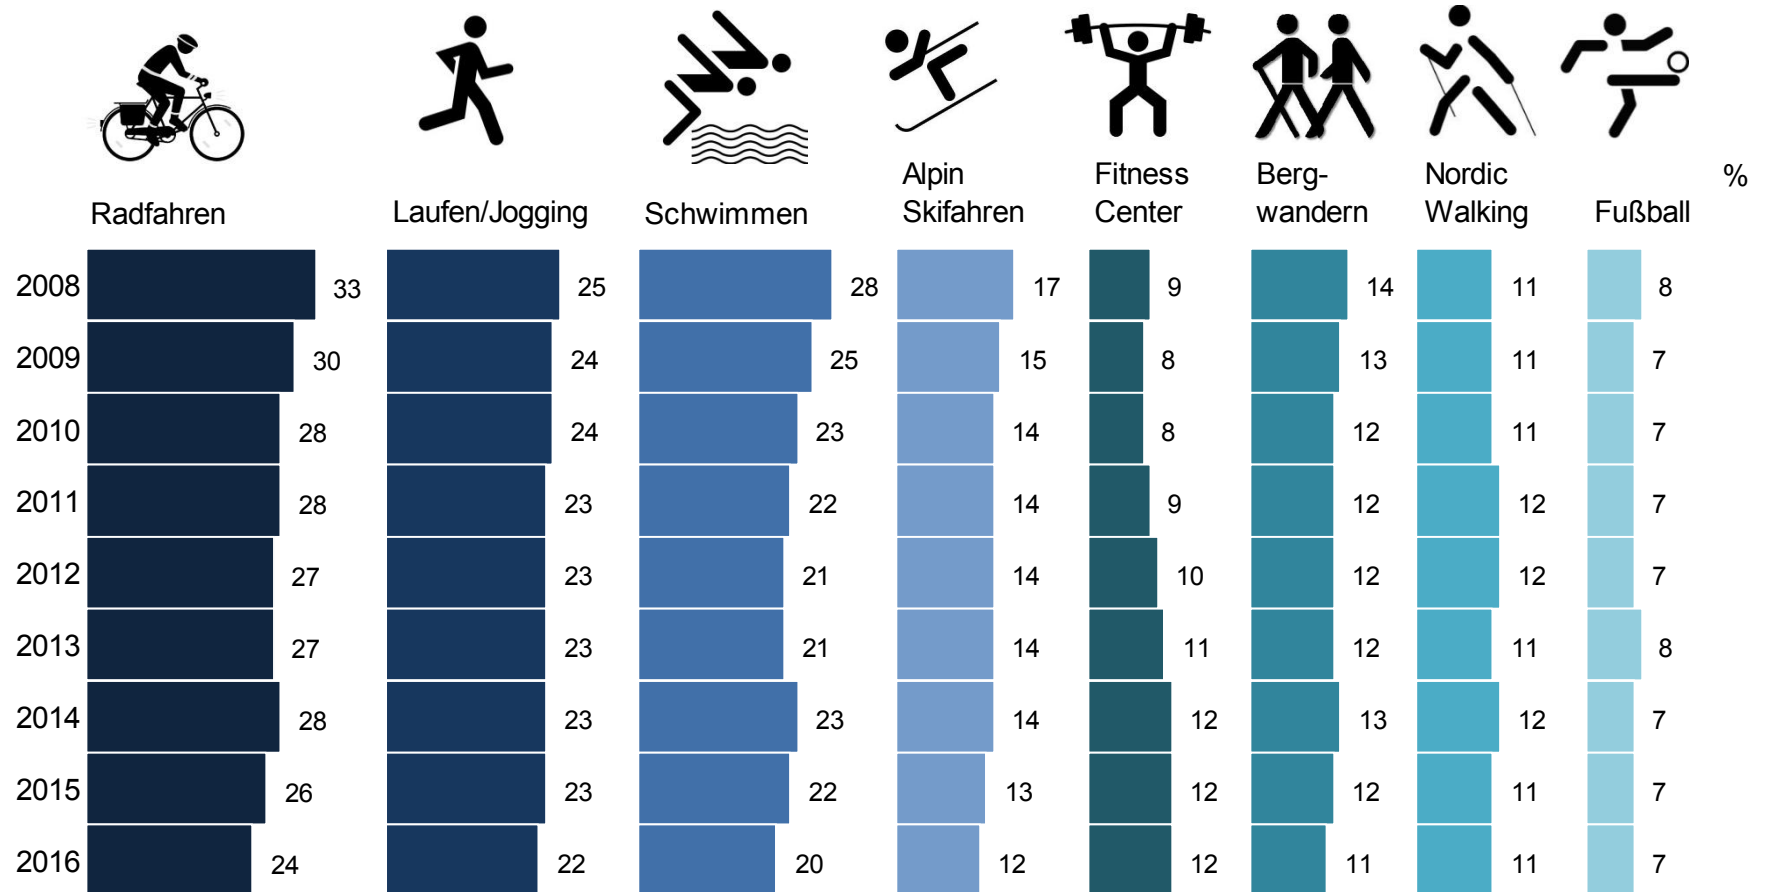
Radfahren Laufen/Jogging Schwimmen Alpin Skifahren Fitness Center Berg-wandern Nordic Walking % Fußball

| | Radfahren | Laufen/Jogging | Schwimmen | Alpin Skifahren | Fitness Center | Berg-wandern | Nordic Walking | Fußball |
|---|---|---|---|---|---|---|---|---|
| 2008 | 33 | 25 | 28 | 17 | 9 | 14 | 11 | 8 |
| 2009 | 30 | 24 | 25 | 15 | 8 | 13 | 11 | 7 |
| 2010 | 28 | 24 | 23 | 14 | 8 | 12 | 11 | 7 |
| 2011 | 28 | 23 | 22 | 14 | 9 | 12 | 12 | 7 |
| 2012 | 27 | 23 | 21 | 14 | 10 | 12 | 12 | 7 |
| 2013 | 27 | 23 | 21 | 14 | 11 | 12 | 11 | 8 |
| 2014 | 28 | 23 | 23 | 14 | 12 | 13 | 12 | 7 |
| 2015 | 26 | 23 | 22 | 13 | 12 | 12 | 11 | 7 |
| 2016 | 24 | 22 | 20 | 12 | 12 | 11 | 11 | 7 |